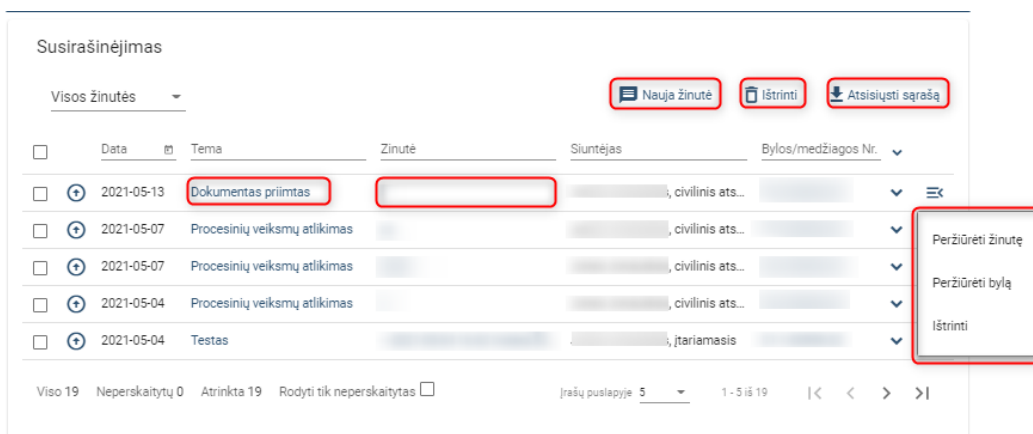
Susirašinėjimas

Visos žinutės

Nauja žinutė  Ištrinti  Atsisiųsti sąrašą

| | | Data | Tema | Žinutė | Siuntėjas | Bylos/medžiagos Nr. |
|---|---|---|---|---|---|---|
| | | 2021-05-13 | Dokumentas priimtas | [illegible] | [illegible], civilinis ats... | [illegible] |
| | | 2021-05-07 | Procesinių veiksmų atlikimas | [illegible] | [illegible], civilinis ats... | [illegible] |
| | | 2021-05-07 | Procesinių veiksmų atlikimas | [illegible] | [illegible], civilinis ats... | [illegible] |
| | | 2021-05-04 | Procesinių veiksmų atlikimas | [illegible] | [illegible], civilinis ats... | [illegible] |
| | | 2021-05-04 | Testas | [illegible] | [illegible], įtariamasis | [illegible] |

Peržiūrėti žinutę
Peržiūrėti bylą
Ištrinti

Viso 19  Neperskaitytų 0  Atrinkta 19  Rodyti tik neperskaitytas

Įrašų puslapyje 5  1 - 5 iš 19